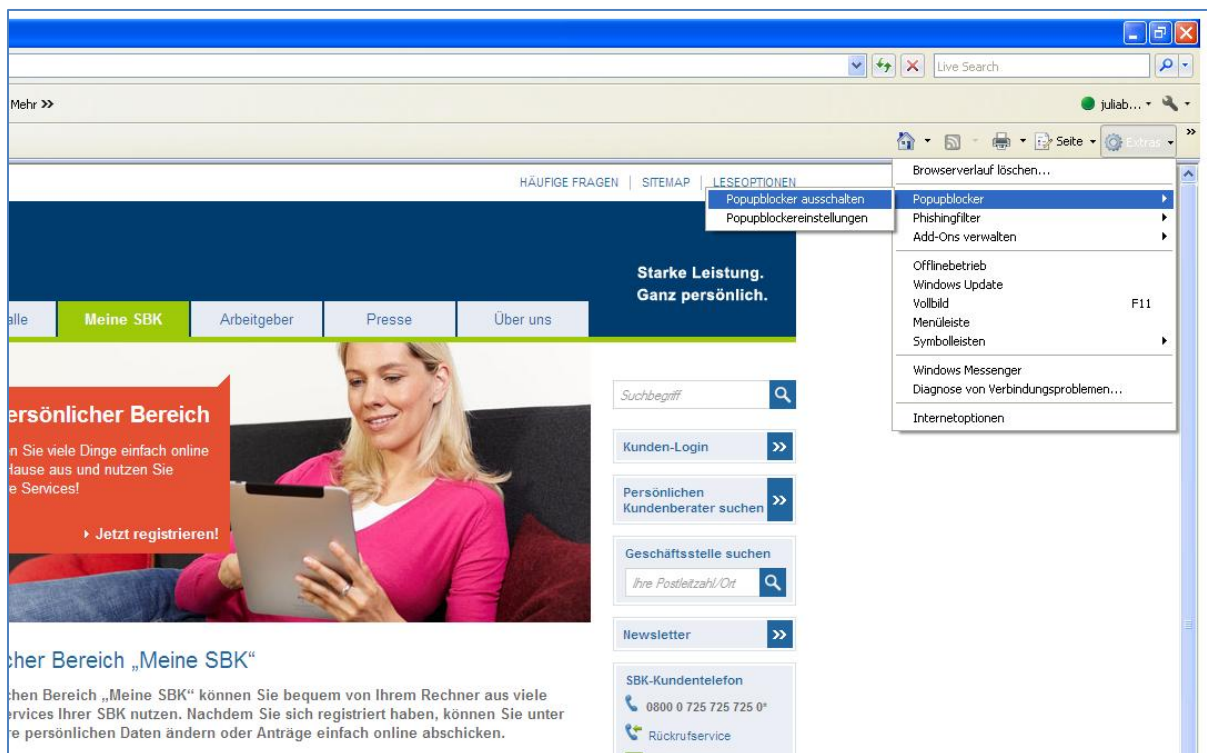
Live Search

Mehr »

juliab...

Seite · Extras

HÄUFIGE FRAGEN | SITEMAP | LESEOPTIONEN

Popupblocker ausschalten
Popupblockereinstellungen

Browserverlauf löschen...
Popupblocker
Phishingfilter
Add-Ons verwalten
Offlinebetrieb
Windows Update
Vollbild F11
Menüleiste
Symbolleisten
Windows Messenger
Diagnose von Verbindungsproblemen...
Internetoptionen

Starke Leistung. Ganz persönlich.

alle | Meine SBK | Arbeitgeber | Presse | Über uns

ersönlicher Bereich

n Sie viele Dinge einfach online lause aus und nutzen Sie e Services!

› Jetzt registrieren!

Suchbegriff

Kunden-Login

Persönlichen Kundenberater suchen

Geschäftsstelle suchen

Ihre Postleitzahl/Ort

Newsletter

SBK-Kundentelefon

0800 0 725 725 725 0*

Rückrufservice

cher Bereich „Meine SBK“

chen Bereich „Meine SBK“ können Sie bequem von Ihrem Rechner aus viele ervices Ihrer SBK nutzen. Nachdem Sie sich registriert haben, können Sie unter re persönlichen Daten ändern oder Anträge einfach online abschicken.